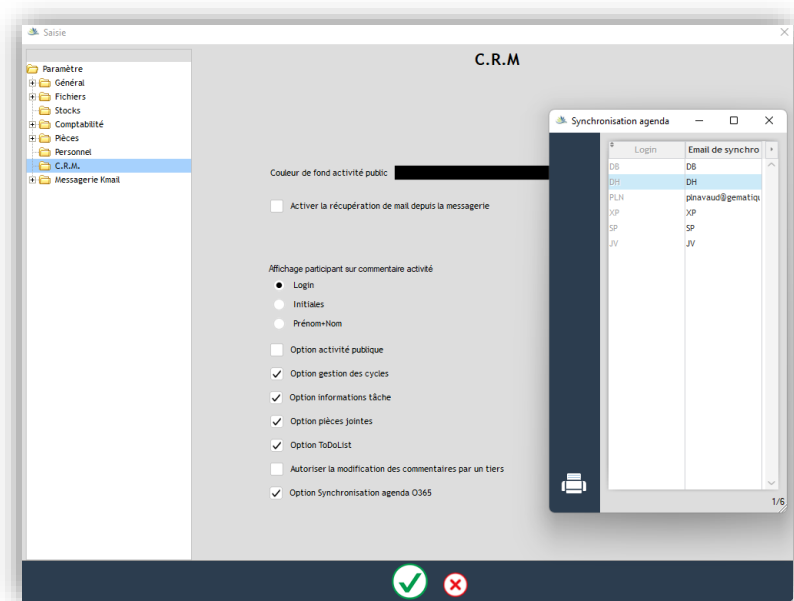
Saisie

Paramètre
Général
Fichiers
Stocks
Comptabilité
Pièces
Personnel
C.R.M.
Messagerie Kmail

C.R.M

Couleur de fond activité public

Activer la récupération de mail depuis la messagerie

Affichage participant sur commentaire activité
Login
Initiales
Prénom+Nom

Option activité publique
Option gestion des cycles
Option informations tâche
Option pièces jointes
Option ToDoList
Autoriser la modification des commentaires par un tiers
Option Synchronisation agenda O365

Synchronisation agenda

| Login | Email de synchro |
|---|---|
| DB | DB |
| DH | DH |
| PLN | pinavaud@gematiqu |
| XP | XP |
| SP | SP |
| JV | JV |

1/6